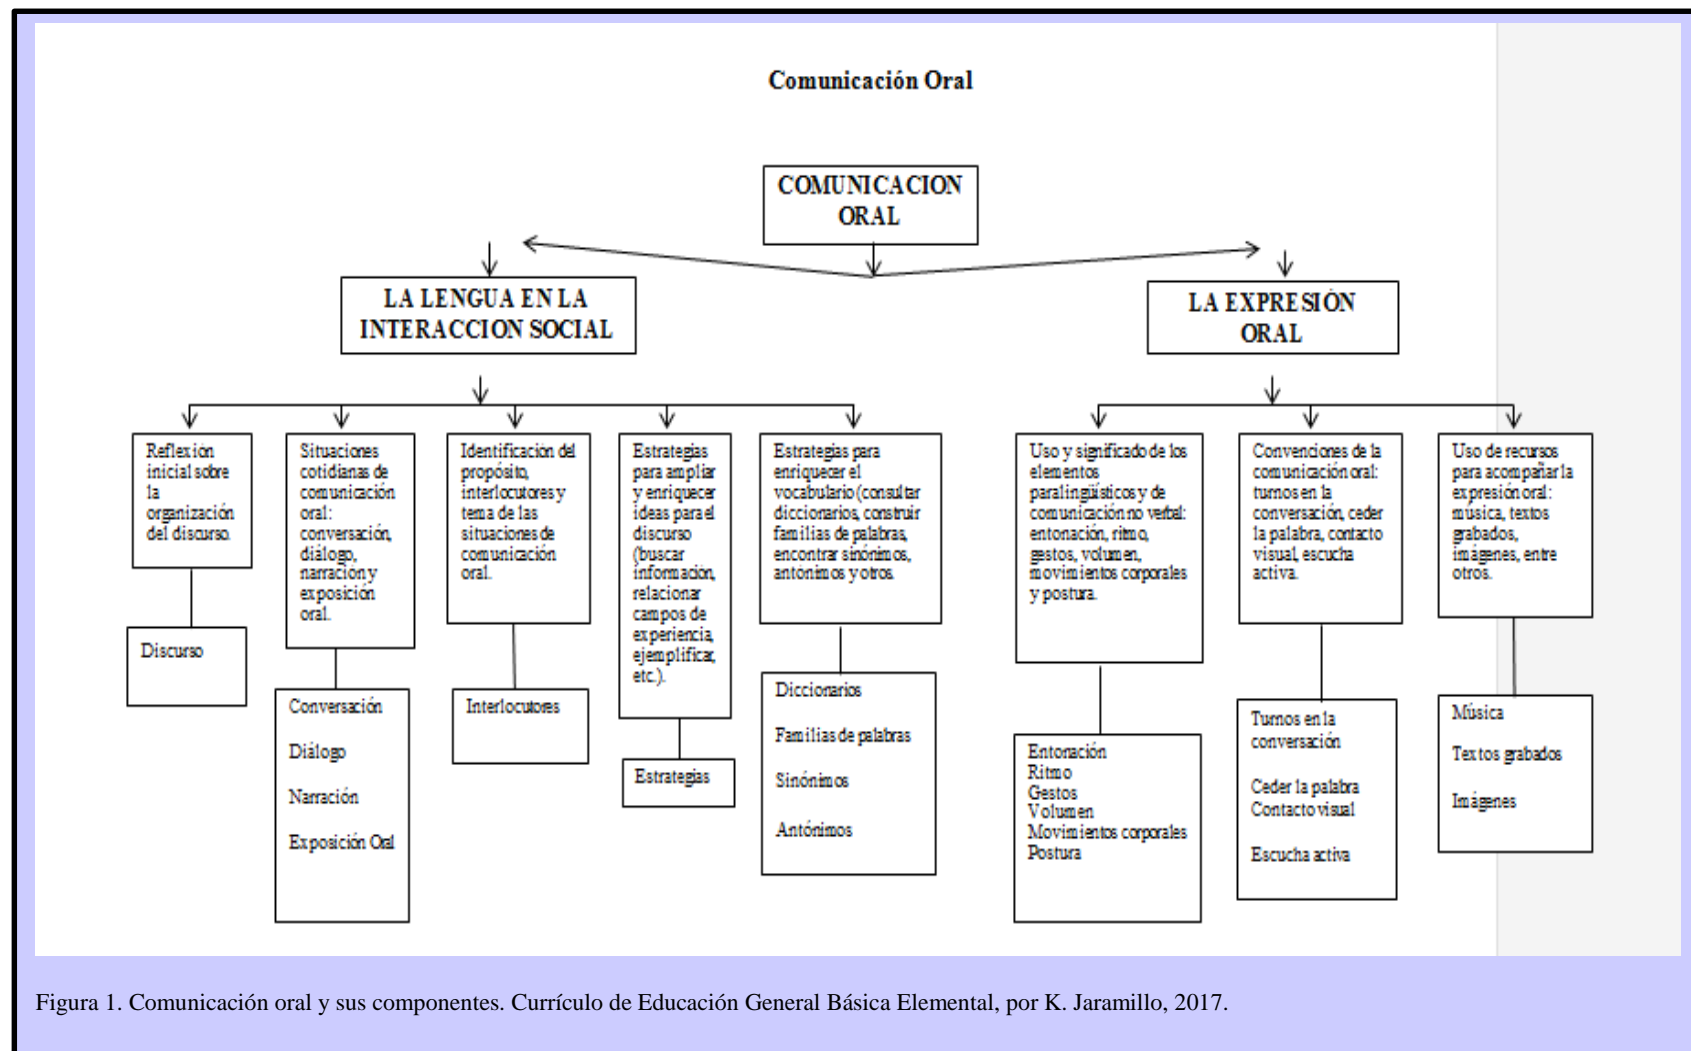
Comunicación Oral

COMUNICACION ORAL

LA LENGUA EN LA INTERACCION SOCIAL

LA EXPRESIÓN ORAL

Reflexion inicial sobre la organización del discurso.

Discurso

Situaciones cotidianas de comunicación oral: conversación, diálogo, narración y exposición oral.

Conversación

Diálogo

Narración

Exposición Oral

Identificacion del propósito, interlocutores y tema de las situaciones de comunicación oral.

Interlocutores

Estrategias para ampliar y enriquecer ideas para el discurso (buscar informacion, relacionar campos de experiencia, ejemplificar, etc.).

Estrategias

Estrategias para enriquecer el vocabulario (consultar diccionarios, construir familias de palabras, encontrar sinónimos, antónimos y otros.

Diccionarios

Familias de palabras

Sinónimos

Antónimos

Uso y significado de los elementos paralingüísticos y de comunicación no verbal: entonación, ritmo, gestos, volumen, movimientos corporales y postura.

Entonación
Ritmo
Gestos
Volumen
Movimientos corporales
Postura

Convenciones de la comunicación oral: turnos en la conversación, ceder la palabra, contacto visual, escucha activa.

Turnos en la conversación

Ceder la palabra
Contacto visual

Escucha activa

Uso de recursos para acompañar la expresión oral: música, textos grabados, imágenes, entre otros.

Música

Textos grabados

Imágenes

Figura 1. Comunicación oral y sus componentes. Currículo de Educación General Básica Elemental, por K. Jaramillo, 2017.